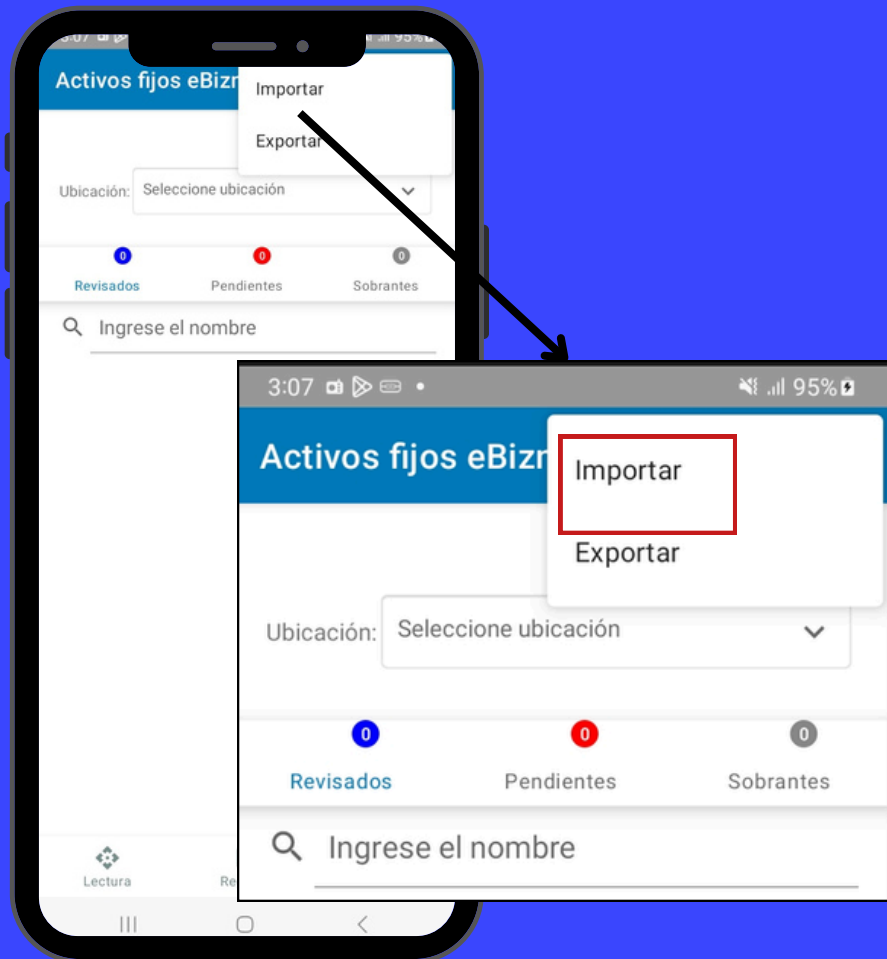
3:07 95%

Activos fijos eBizr

Importar

Exportar

Ubicación: Seleccione ubicación

0 Revisados

0 Pendientes

0 Sobrantes

Ingrese el nombre

Lectura

Re

3:07 95%

Activos fijos eBizr

Importar

Exportar

Ubicación: Seleccione ubicación

0 Revisados

0 Pendientes

0 Sobrantes

Ingrese el nombre